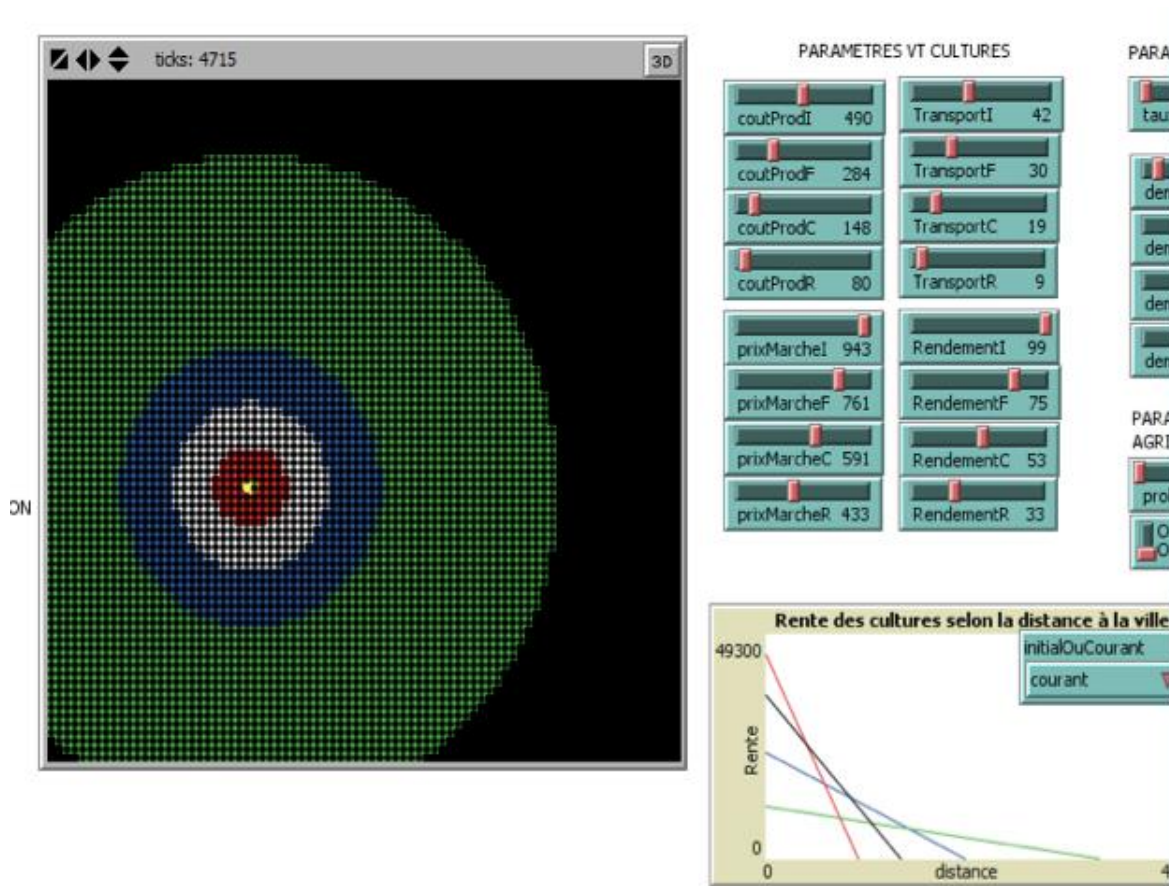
ticks: 4715

3D

ON

PARAMETRES VT CULTURES

coutProdI 490

TransportI 42

coutProdF 284

TransportF 30

coutProdC 148

TransportC 19

coutProdR 80

TransportR 9

prixMarcheI 943

RendementI 99

prixMarcheF 761

RendementF 75

prixMarcheC 591

RendementC 53

prixMarcheR 433

RendementR 33

PARA

tau

den

den

den

den

PARA
AGRI

pro

O
O

Rente des cultures selon la distance à la ville

initialOuCourant

courant

49300

Rente

0

0

distance

4